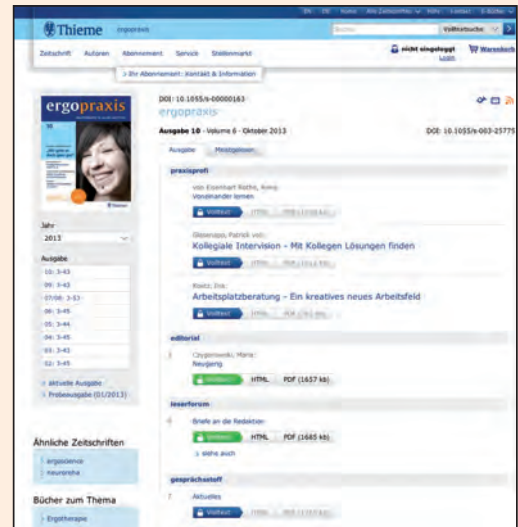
Thieme ergopraxis

Zeitschrift Autoren Abonnement Service Stellenmarkt

nicht eingeloggt Login Warenkorb

> Ihr Abonnement: Kontakt & Information

ergopraxis

DOI: 10.1055/s-00000163

ergopraxis

Ausgabe 10 · Volume 6 · Oktober 2013

DOI: 10.1055/s-003-25775

Ausgabe Meistgelesen

praxisprofi

von Eisenhart Rothe, Anna:
Voneinander lernen

Volltext HTML PDF

Glasenapp, Patrick von:
Kollegiale Intervision – Mit Kollegen Lösungen finden

Volltext HTML PDF

Koetz, Ina:
Arbeitsplatzberatung – Ein kreatives neues Arbeitsfeld

Volltext HTML PDF

editorial

Czygonowski, Maria:
Neugierig

Volltext HTML PDF (1657 kb)

leserforum

Briefe an die Redaktion

Volltext HTML PDF (1685 kb)

siehe auch

gesprächsstoff

Aktuelles

Volltext HTML PDF

Jahr
2013

Ausgabe
10: 3-43
09: 3-43
07/08: 3-53
06: 3-45
05: 3-44
04: 3-45
03: 3-43
02: 3-45

aktuelle Ausgabe
Probeausgabe (01/2013)

Ähnliche Zeitschriften
ergoscience
neuroreha

Bücher zum Thema
Ergotherapie